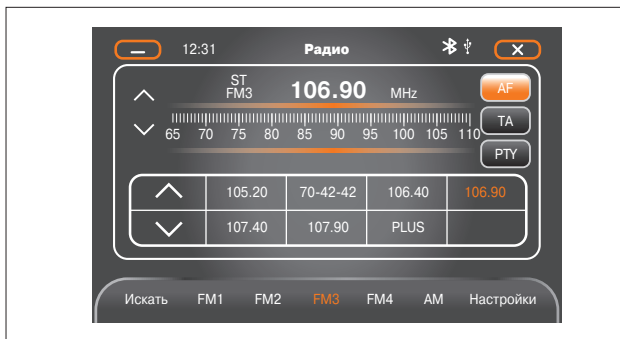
12:31 Радио

ST
FM3 106.90 MHz

AF
TA
PTY

65 70 75 80 85 90 95 100 105 110

| | 105.20 | 70-42-42 | 106.40 | 106.90 |
|---|---|---|---|---|
| | 107.40 | 107.90 | PLUS | |

Искать FM1 FM2 FM3 FM4 AM Настройки